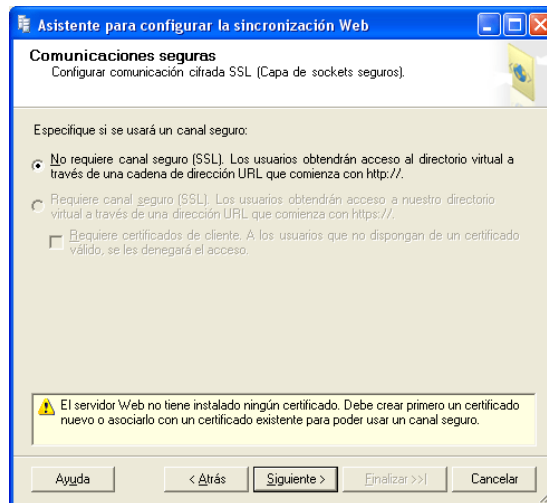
Asistente para configurar la sincronización Web

Comunicaciones seguras
Configurar comunicación cifrada SSL (Capa de sockets seguros).

Especifique si se usará un canal seguro:

No requiere canal seguro (SSL). Los usuarios obtendrán acceso al directorio virtual a través de una cadena de dirección URL que comienza con http://.

Requiere canal seguro (SSL). Los usuarios obtendrán acceso a nuestro directorio virtual a través de una dirección URL que comienza con https://.

Requiere certificados de cliente. A los usuarios que no dispongan de un certificado válido, se les denegará el acceso.

El servidor Web no tiene instalado ningún certificado. Debe crear primero un certificado nuevo o asociarlo con un certificado existente para poder usar un canal seguro.

Ayuda | < Atrás | Siguiente > | Finalizar >>| | Cancelar